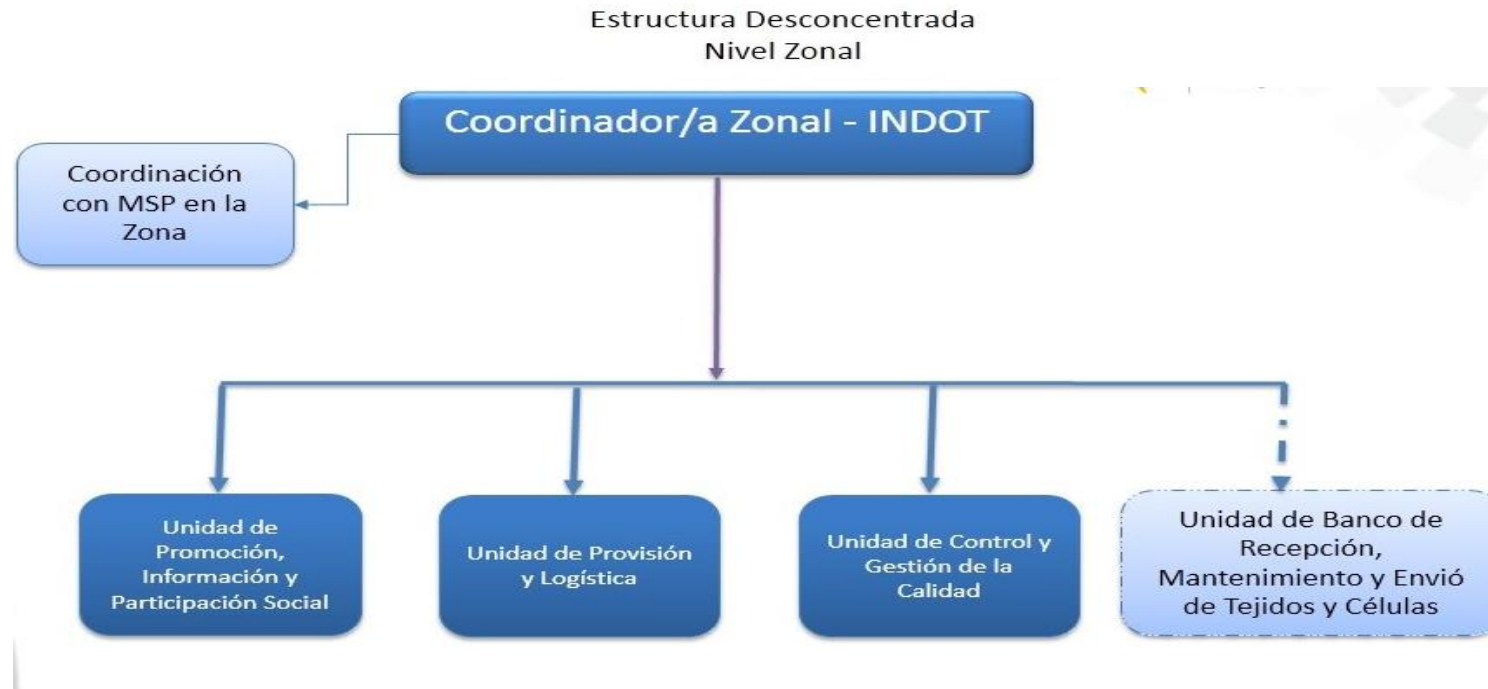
Estructura Desconcentrada
Nivel Zonal

Coordinador/a Zonal - INDOT

Coordinación con MSP en la Zona

Unidad de Promoción, Información y Participación Social

Unidad de Provisión y Logística

Unidad de Control y Gestión de la Calidad

Unidad de Banco de Recepción, Mantenimiento y Envió de Tejidos y Células